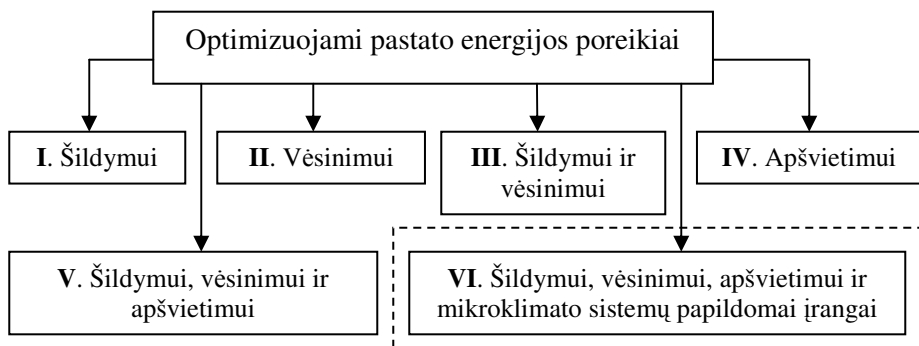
Optimizuojami pastato energijos poreikiai

**I**. Šildymui

**II**. Vėsinimui

**III**. Šildymui ir vėsinimui

**IV**. Apšvietimui

**V**. Šildymui, vėsinimui ir apšvietimui

**VI**. Šildymui, vėsinimui, apšvietimui ir mikroklimato sistemų papildomai įrangai